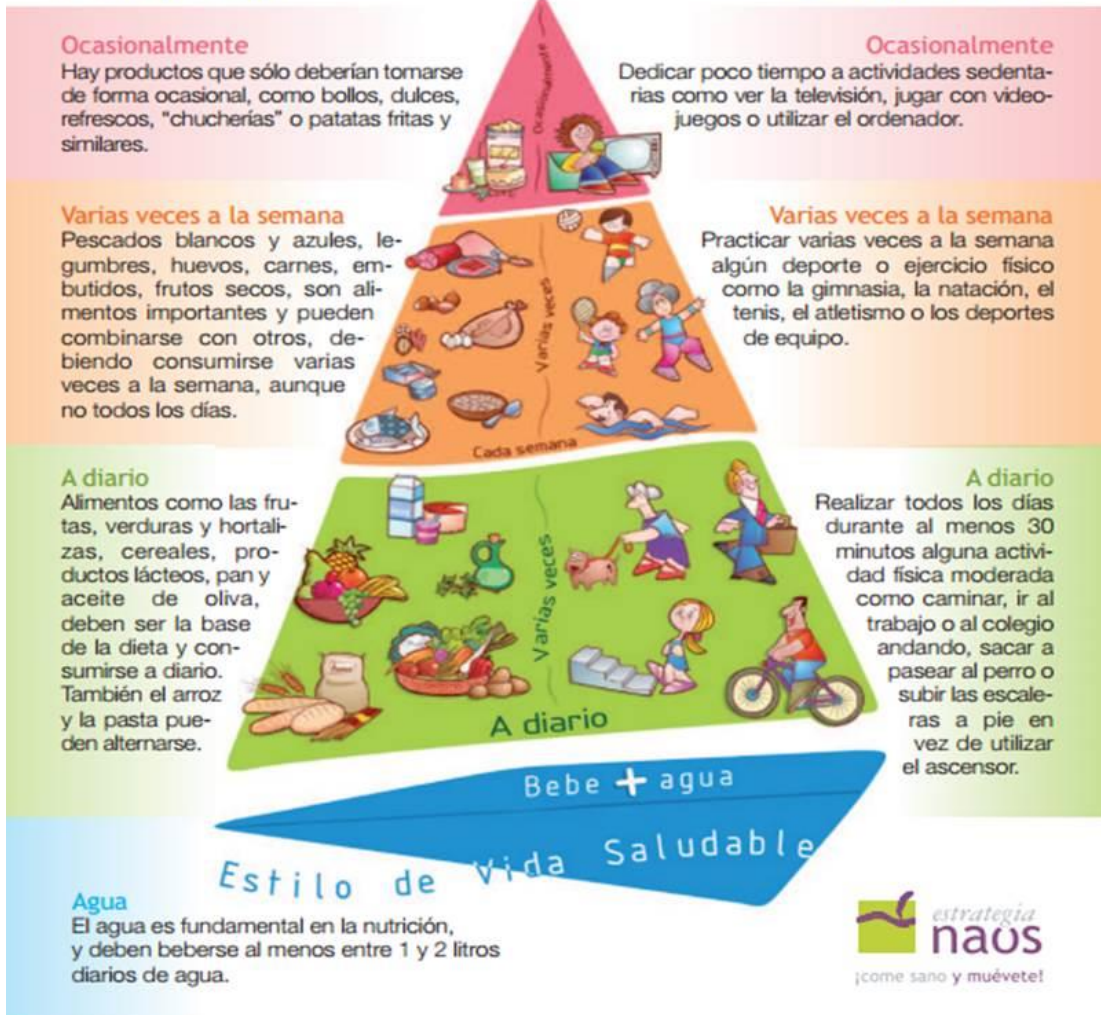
Ocasionalmente
Hay productos que sólo deberían tomarse de forma ocasional, como bollos, dulces, refrescos, "chucherías" o patatas fritas y similares.

Ocasionalmente

Ocasionalmente
Dedicar poco tiempo a actividades sedentarias como ver la televisión, jugar con videojuegos o utilizar el ordenador.

Varias veces a la semana
Pescados blancos y azules, legumbres, huevos, carnes, embutidos, frutos secos, son alimentos importantes y pueden combinarse con otros, debiendo consumirse varias veces a la semana, aunque no todos los días.

Varias veces

Cada semana

Varias veces a la semana
Practicar varias veces a la semana algún deporte o ejercicio físico como la gimnasia, la natación, el tenis, el atletismo o los deportes de equipo.

A diario
Alimentos como las frutas, verduras y hortalizas, cereales, productos lácteos, pan y aceite de oliva, deben ser la base de la dieta y consumirse a diario. También el arroz y la pasta pueden alternarse.

Varias veces

A diario

A diario
Realizar todos los días durante al menos 30 minutos alguna actividad física moderada como caminar, ir al trabajo o al colegio andando, sacar a pasear al perro o subir las escaleras a pie en vez de utilizar el ascensor.

Bebe + agua

Estilo de vida Saludable

Agua
El agua es fundamental en la nutrición, y deben beberse al menos entre 1 y 2 litros diarios de agua.

estrategia naos
¡come sano y muévete!